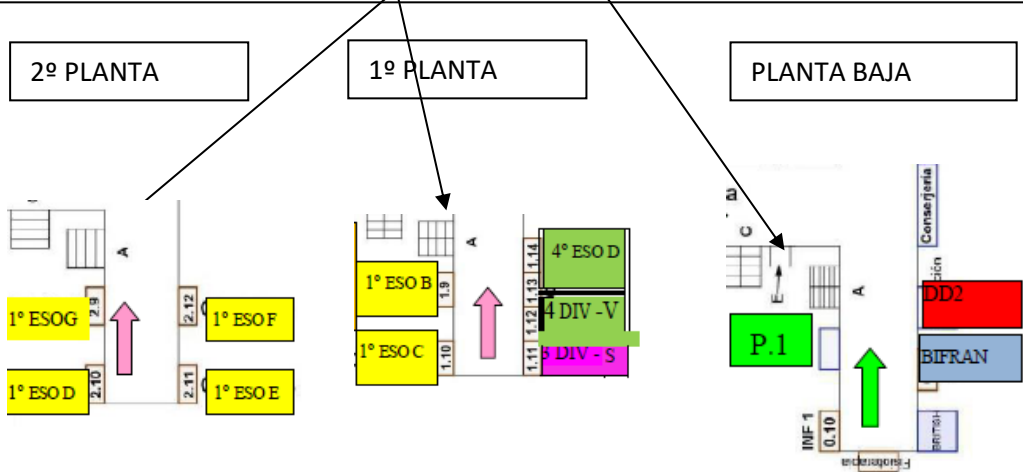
2º PLANTA

1º PLANTA

PLANTA BAJA

A

2.9

1º ESOG

2.12

1º ESO F

1º ESO D

2.10

2.11

1º ESO E

A

1º ESO B

1.9

1º ESO C

1.10

1.14

1.13

1.12

1.11

4º ESO D

4 DIV - V

S DIV - S

C

E

A

Consejería

ción

DD2

P.1

BIFRAN

INF 1

0.10

Fotocopias